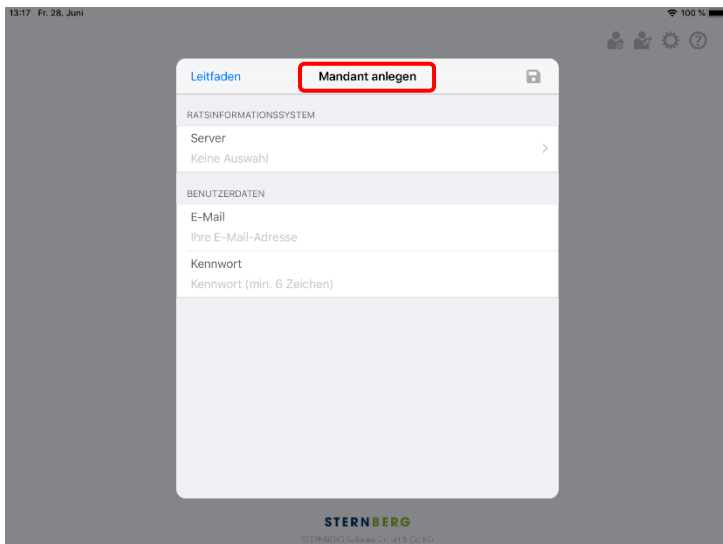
13:17 Fr. 28. Juni

100 %

Leitfaden

Mandant anlegen

RATSINFORMATIONSSYSTEM

Server

Keine Auswahl

BENUTZERDATEN

E-Mail

Ihre E-Mail-Adresse

Kennwort

Kennwort (min. 6 Zeichen)

STERNBERG

STERNBERG Software GmbH & Co. KG